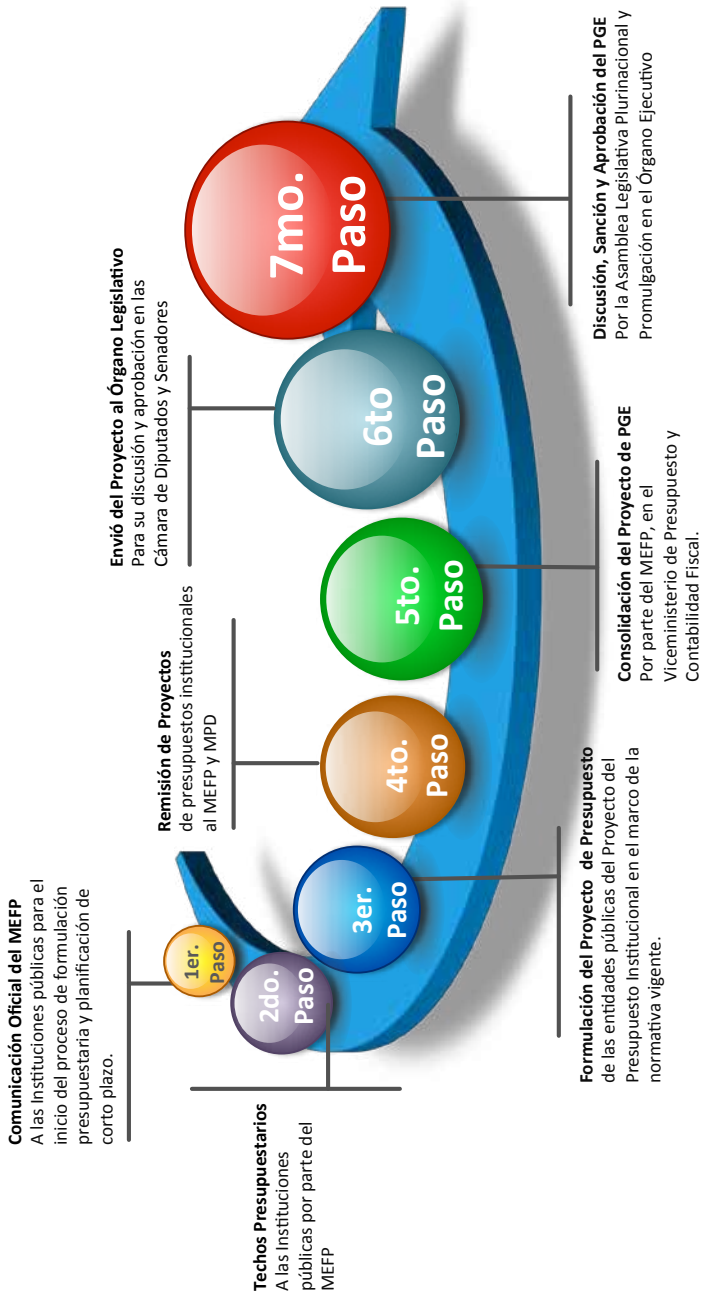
Comunicación Oficial del MEFP
A las Instituciones públicas para el inicio del proceso de formulación presupuestaria y planificación de corto plazo.

Techos Presupuestarios
A las Instituciones públicas por parte del MEFP

1er. Paso

2do. Paso

3er. Paso

Formulación del Proyecto de Presupuesto
de las entidades públicas del Proyecto del Presupuesto Institucional en el marco de la normativa vigente.

Remisión de Proyectos
de presupuestos institucionales al MEFP y MPD

4to. Paso

5to. Paso

Consolidación del Proyecto de PGE
Por parte del MEFP, en el Viceministerio de Presupuesto y Contabilidad Fiscal.

Envió del Proyecto al Órgano Legislativo
Para su discusión y aprobación en las Cámara de Diputados y Senadores

6to Paso

7mo. Paso

Discusión, Sanción y Aprobación del PGE
Por la Asamblea Legislativa Plurinacional y Promulgación en el Órgano Ejecutivo